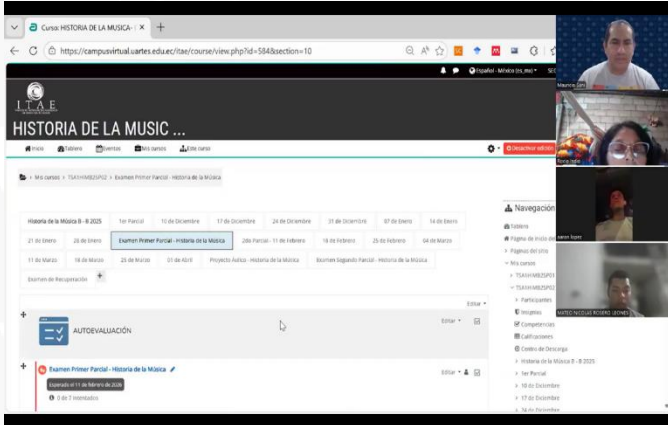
Curso: HISTORIA DE LA MUSICA- | ×  +

https://campusvirtual.uartes.edu.ec/itae/course/view.php?id=584&section=10

Español - México (es_mx)

ITAE

HISTORIA DE LA MUSIC ...

Inicio  Tablero  Eventos  Mis cursos  Este curso

Desactivar edición

Mis cursos > TSAYHMB25P02 > Examen Primer Parcial - Historia de la Música

| Historia de la Música B - B 2025 | 1er Parcial | 10 de Diciembre | 17 de Diciembre | 24 de Diciembre | 31 de Diciembre | 07 de Enero | 14 de Enero |
|---|---|---|---|---|---|---|---|
| 21 de Enero | 28 de Enero | Examen Primer Parcial - Historia de la Música | 2do Parcial - 11 de Febrero | 18 de Febrero | 25 de Febrero | 04 de Marzo | |
| 11 de Marzo | 18 de Marzo | 25 de Marzo | 01 de Abril | Proyecto Áulico - Historia de la Música | Examen Segundo Parcial - Historia de la Música | | |
| Examen de Recuperación | + | | | | | | |

Editar

AUTOEVALUACIÓN

Editar

Examen Primer Parcial - Historia de la Música

Editar

Esperado el 11 de febrero de 2026

0 de 7 intentados

Navegación

Tablero
Página de inicio del sitio
Páginas del sitio
Mis cursos
TSAYHMB25P01
TSAYHMB25P02
Participantes
Insignias
Competencias
Calificaciones
Centro de Descarga
Historia de la Música B - B 2025
1er Parcial
10 de Diciembre
17 de Diciembre
24 de Diciembre

Mauricio Simi
Rocio Jaén
aaron lopez
MATEO NICOLAS ROSERO LEONES